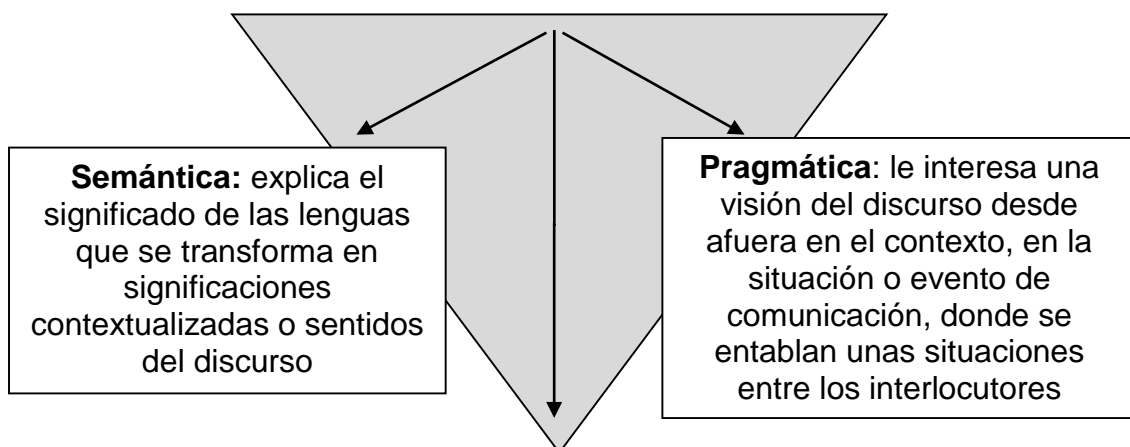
**Semántica:** explica el significado de las lenguas que se transforma en significaciones contextualizadas o sentidos del discurso

**Pragmática**: le interesa una visión del discurso desde afuera en el contexto, en la situación o evento de comunicación, donde se entablan unas situaciones entre los interlocutores